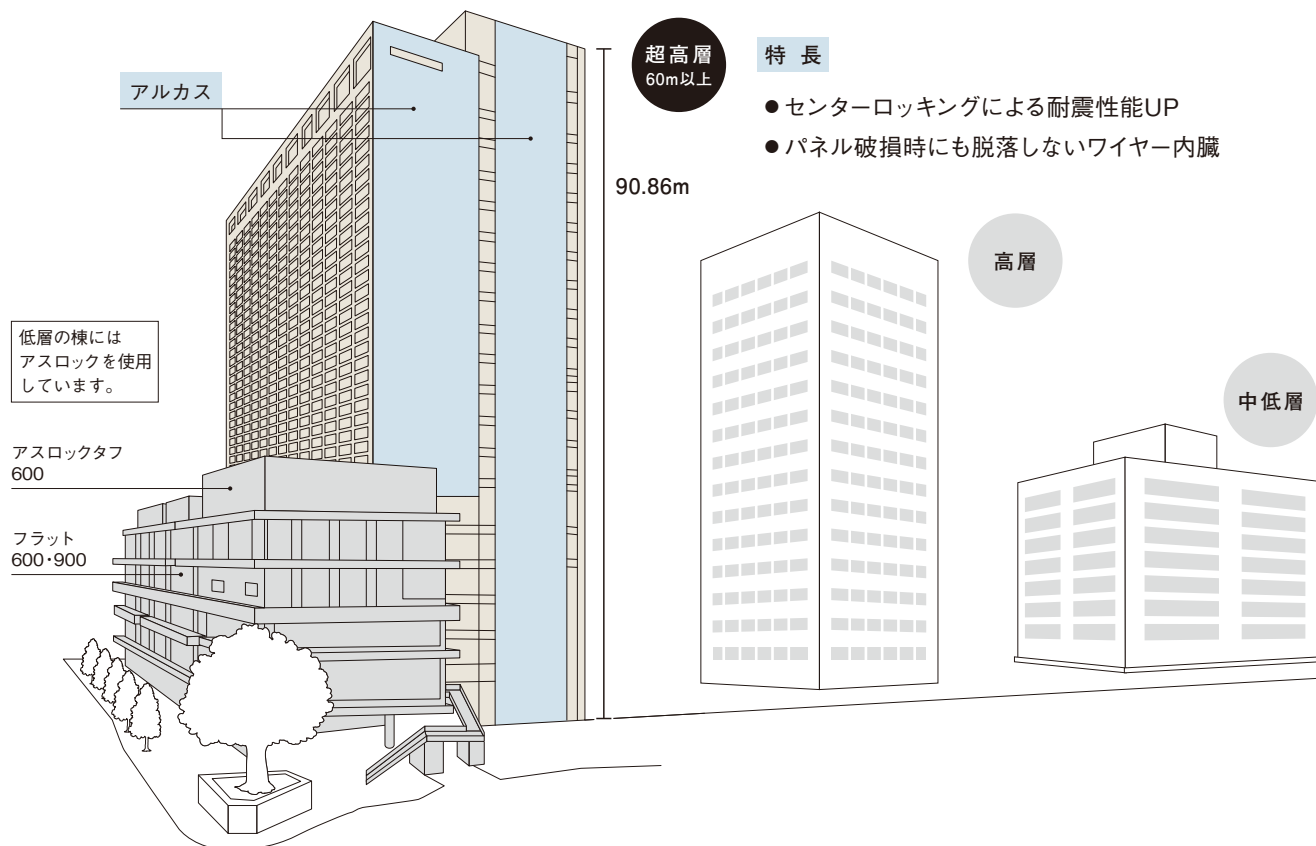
アルカス

超高層
60m以上

特 長

● センターロッキングによる耐震性能UP

● パネル破損時にも脱落しないワイヤー内臓

90.86m

高層

低層の棟には
アスロックを使用
しています。

中低層

アスロックタフ
600

フラット
600・900